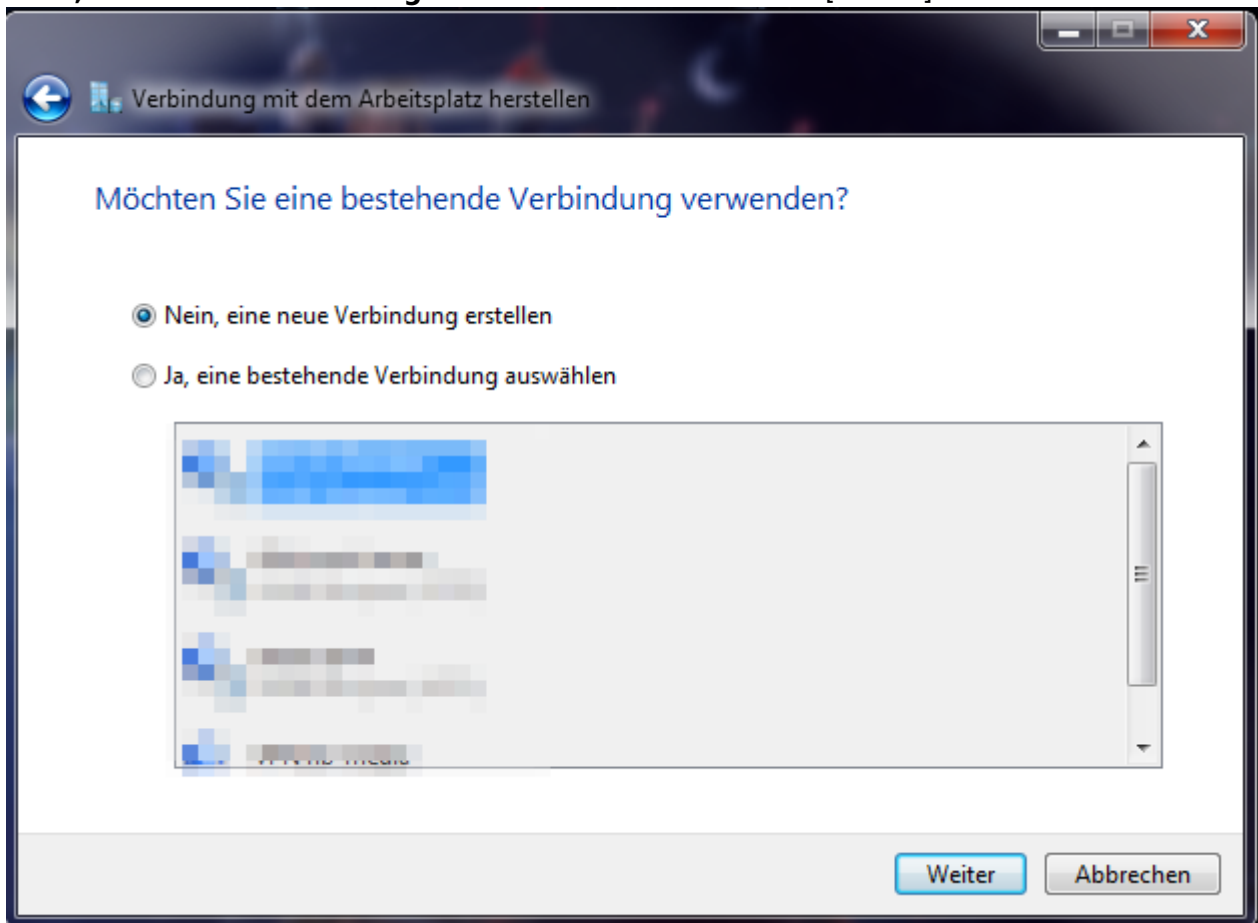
Verbindung mit dem Arbeitsplatz herstellen

Möchten Sie eine bestehende Verbindung verwenden?

Nein, eine neue Verbindung erstellen

Ja, eine bestehende Verbindung auswählen

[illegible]

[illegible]

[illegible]

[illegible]

Weiter

Abbrechen